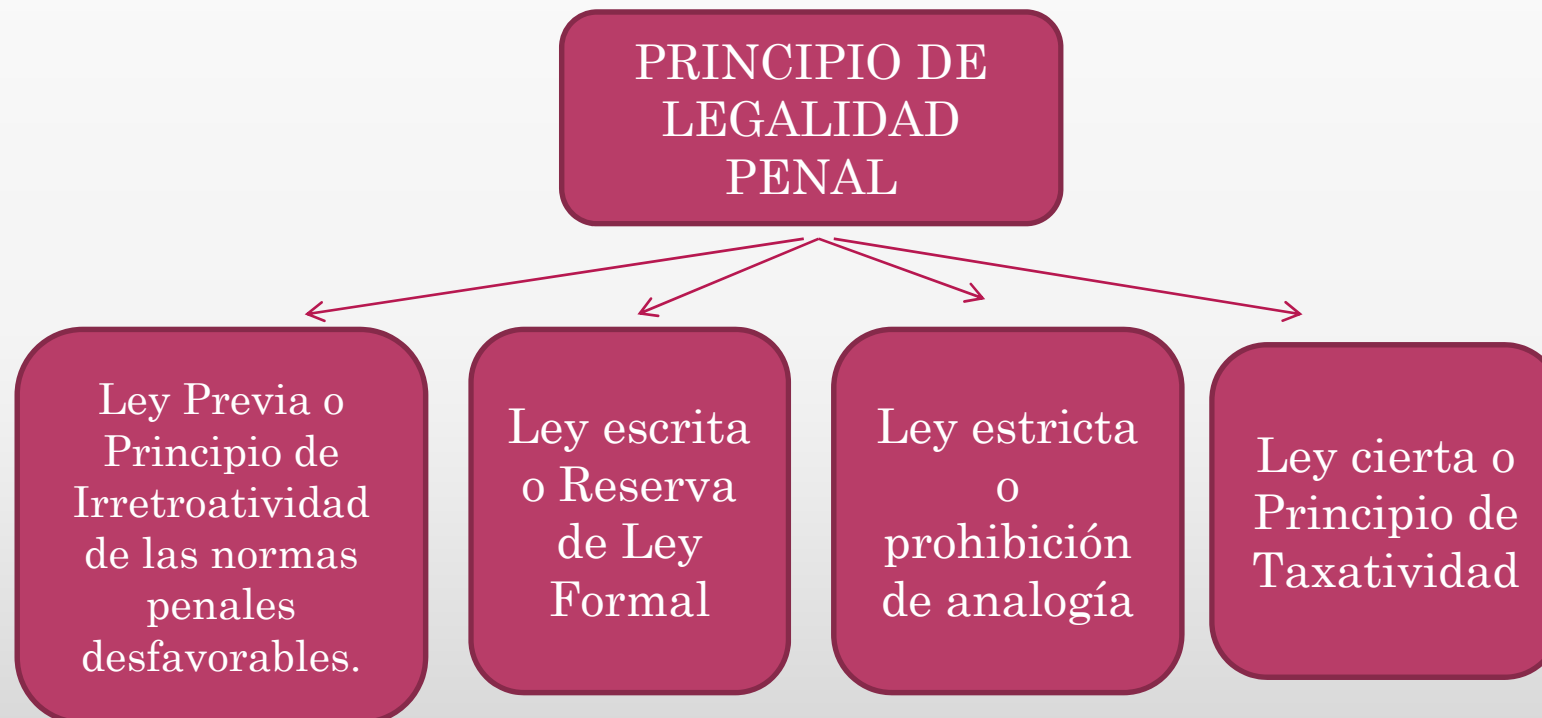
PRINCIPIO DE LEGALIDAD PENAL

Ley Previa o Principio de Irretroatividad de las normas penales desfavorables.

Ley escrita o Reserva de Ley Formal

Ley estricta o prohibición de analogía

Ley cierta o Principio de Taxatividad